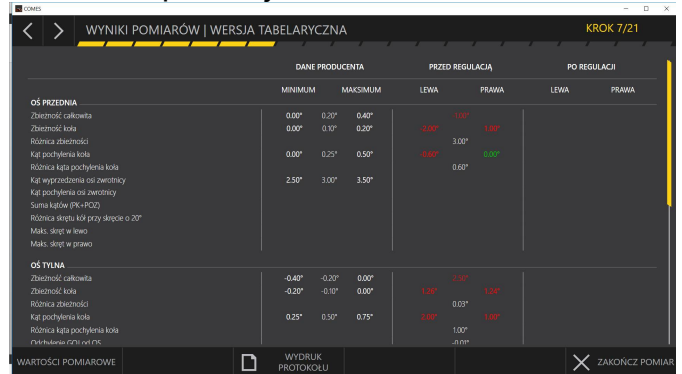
COMES

WYNIKI POMIARÓW | WERSJA TABELARYCZNA

KROK 7/21

| | DANE PRODUCENTA | | | PRZED REGULACJĄ | | PO REGULACJI | |
|---|---|---|---|---|---|---|---|
| | MINIMUM | | MAKSIMUM | LEWA | PRAWA | LEWA | PRAWA |
| OŚ PRZEDNIA | | | | | | | |
| Zbieżność całkowita | 0.00° | 0.20° | 0.40° | | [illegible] | | |
| Zbieżność koła | 0.00° | 0.10° | 0.20° | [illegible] | 1.00° | | |
| Różnica zbieżności | | | | 3.00° | | | |
| Kąt pochylenia koła | 0.00° | 0.25° | 0.50° | -0.60° | 0.00° | | |
| Różnica kąta pochylenia koła | | | | 0.60° | | | |
| Kąt wyprzedzenia osi zwrotnicy | 2.50° | 3.00° | 3.50° | | | | |
| Kąt pochylenia osi zwrotnicy | | | | | | | |
| Suma kątów (PK+POZ) | | | | | | | |
| Różnica skrętu kół przy skręcie o 20° | | | | | | | |
| Maks. skręt w lewo | | | | | | | |
| Maks. skręt w prawo | | | | | | | |
| OŚ TYLNA | | | | | | | |
| Zbieżność całkowita | -0.40° | -0.20° | 0.00° | | 2.50° | | |
| Zbieżność koła | -0.20° | -0.10° | 0.00° | 1.26° | 1.24° | | |
| Różnica zbieżności | | | | 0.03° | | | |
| Kąt pochylenia koła | 0.25° | 0.50° | 0.75° | 2.00° | 3.00° | | |
| Różnica kąta pochylenia koła | | | | 1.00° | | | |
| Odchylenie GOJ od OS | | | | -0.01° | | | |

WARTOŚCI POMIAROWE

WYDRUK PROTOKOŁU

ZAKOŃCZ POMIAR